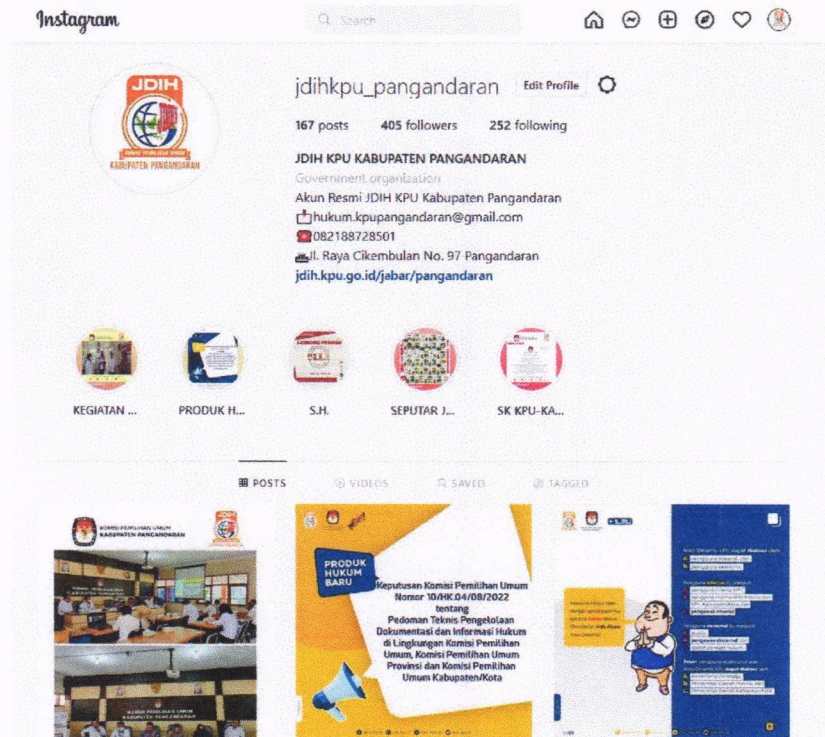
Instagram

Search

JDIH
KABUPATEN PANGANDARAN

jdihkpu_pangandaran Edit Profile

167 posts 405 followers 252 following

JDIH KPU KABUPATEN PANGANDARAN
Government organization
Akun Resmi JDIH KPU Kabupaten Pangandaran
hukum.kpupangandaran@gmail.com
082188728501
Jl. Raya Cikembulan No. 97 Pangandaran
jdih.kpu.go.id/jabar/pangandaran

KEGIATAN ... PRODUK H... S.H. SEPUTAR J... SK KPU-KA...

POSTS VIDEOS SAVED TAGGED

KOMISI PEMILIHAN UMUM
KABUPATEN PANGANDARAN

PRODUK HUKUM BARU

Keputusan Komisi Pemilihan Umum Nomor 10/HK.04/08/2022 tentang Pedoman Teknis Pengelolaan Dokumentasi dan Informasi Hukum di Lingkungan Komisi Pemilihan Umum, Komisi Pemilihan Umum Provinsi dan Komisi Pemilihan Umum Kabupaten/Kota

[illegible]